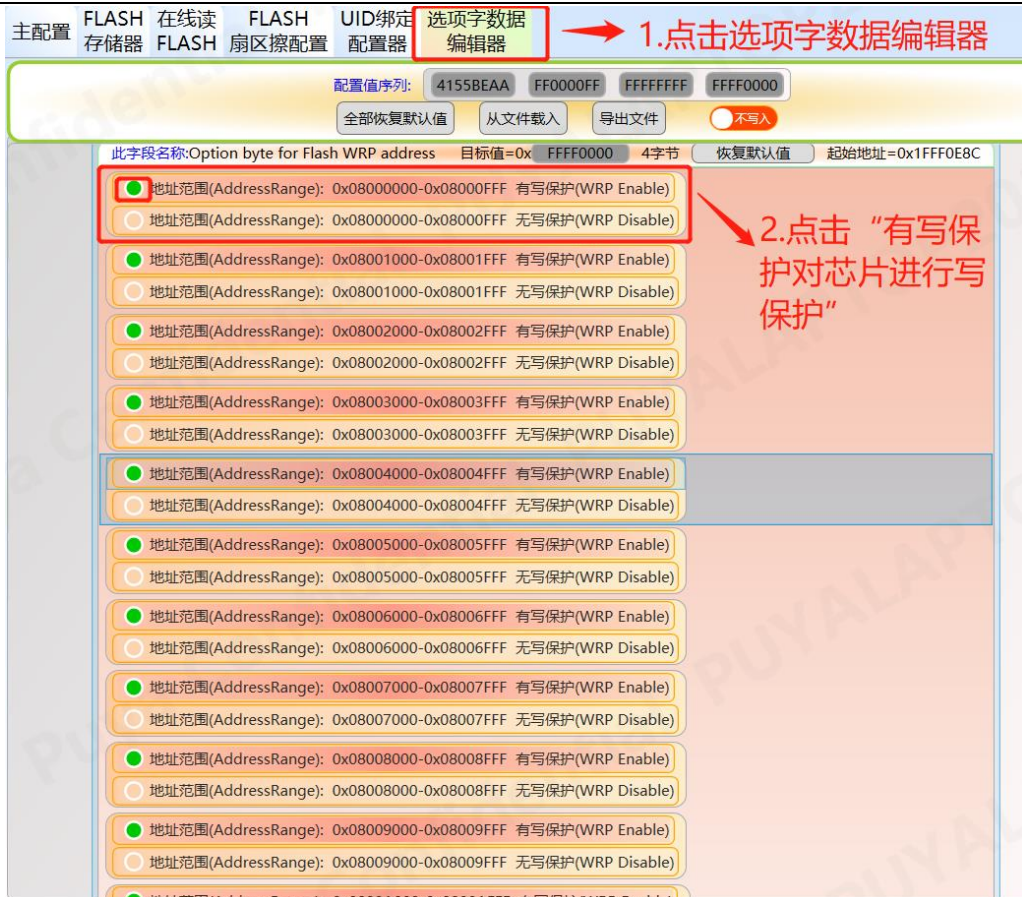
主配置 FLASH存储器 在线读FLASH FLASH扇区擦配置 UID绑定配置器 选项字数据编辑器

1.点击选项字数据编辑器

配置值序列: 4155BEAA FF0000FF FFFFFFFF FFFF0000

全部恢复默认值 从文件载入 导出文件 不写入

此字段名称:Option byte for Flash WRP address 目标值=0x FFFF0000 4字节 恢复默认值 起始地址=0x1FFF0E8C

地址范围(AddressRange): 0x08000000-0x08000FFF 有写保护(WRP Enable)
地址范围(AddressRange): 0x08000000-0x08000FFF 无写保护(WRP Disable)

2.点击“有写保护对芯片进行写保护”

地址范围(AddressRange): 0x08001000-0x08001FFF 有写保护(WRP Enable)
地址范围(AddressRange): 0x08001000-0x08001FFF 无写保护(WRP Disable)
地址范围(AddressRange): 0x08002000-0x08002FFF 有写保护(WRP Enable)
地址范围(AddressRange): 0x08002000-0x08002FFF 无写保护(WRP Disable)
地址范围(AddressRange): 0x08003000-0x08003FFF 有写保护(WRP Enable)
地址范围(AddressRange): 0x08003000-0x08003FFF 无写保护(WRP Disable)
地址范围(AddressRange): 0x08004000-0x08004FFF 有写保护(WRP Enable)
地址范围(AddressRange): 0x08004000-0x08004FFF 无写保护(WRP Disable)
地址范围(AddressRange): 0x08005000-0x08005FFF 有写保护(WRP Enable)
地址范围(AddressRange): 0x08005000-0x08005FFF 无写保护(WRP Disable)
地址范围(AddressRange): 0x08006000-0x08006FFF 有写保护(WRP Enable)
地址范围(AddressRange): 0x08006000-0x08006FFF 无写保护(WRP Disable)
地址范围(AddressRange): 0x08007000-0x08007FFF 有写保护(WRP Enable)
地址范围(AddressRange): 0x08007000-0x08007FFF 无写保护(WRP Disable)
地址范围(AddressRange): 0x08008000-0x08008FFF 有写保护(WRP Enable)
地址范围(AddressRange): 0x08008000-0x08008FFF 无写保护(WRP Disable)
地址范围(AddressRange): 0x08009000-0x08009FFF 有写保护(WRP Enable)
地址范围(AddressRange): 0x08009000-0x08009FFF 无写保护(WRP Disable)
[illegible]

PUYALAP